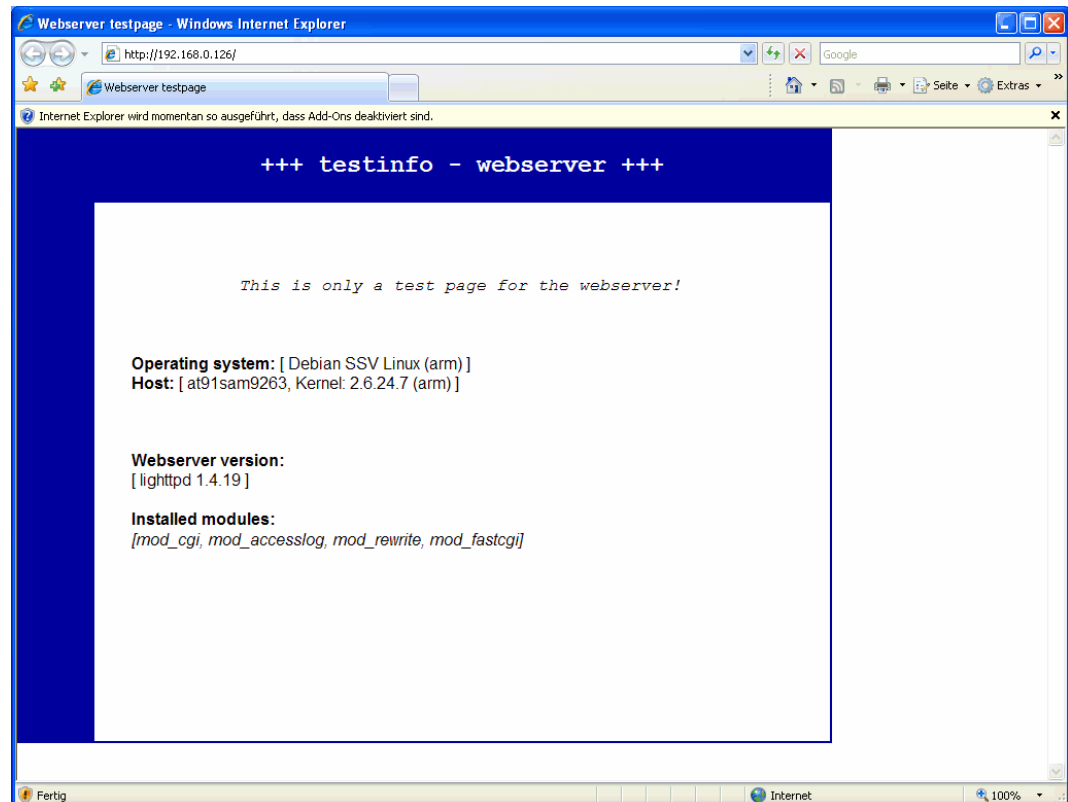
Webserver testpage - Windows Internet Explorer

http://192.168.0.126/

Google

Webserver testpage

Seite Extras

Internet Explorer wird momentan so ausgeführt, dass Add-Ons deaktiviert sind.

+++ testinfo - webserver +++

This is only a test page for the webserver!

**Operating system:** [ Debian SSV Linux (arm) ]
**Host:** [ at91sam9263, Kernel: 2.6.24.7 (arm) ]

**Webserver version:**
[ lighttpd 1.4.19 ]

**Installed modules:**
*[mod_cgi, mod_accesslog, mod_rewrite, mod_fastcgi]*

Fertig

Internet

100%